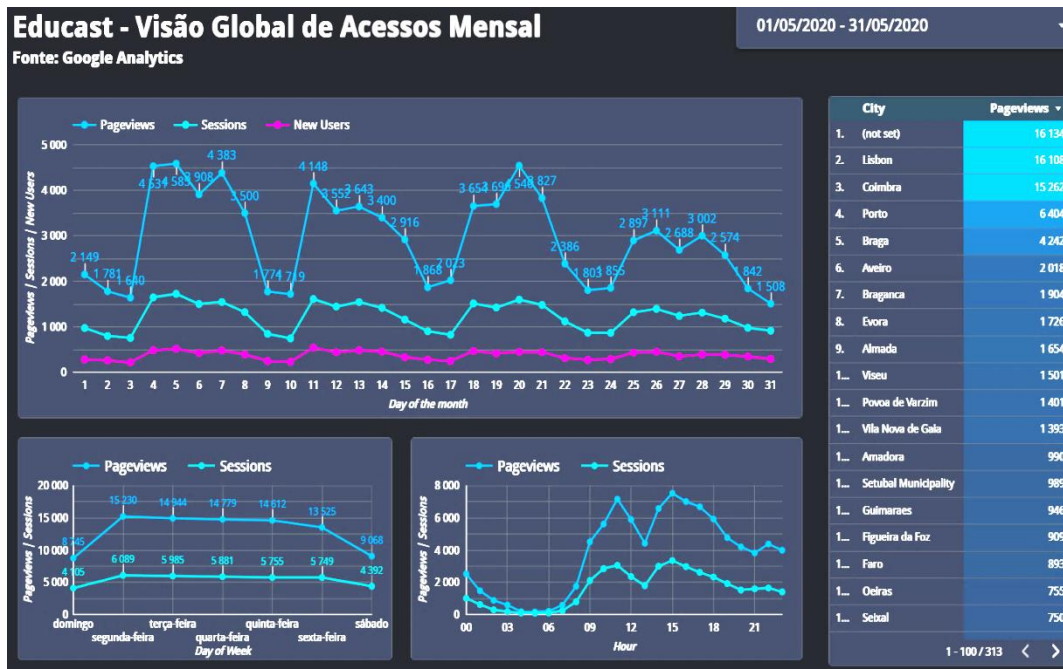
Educast - Visão Global de Acessos Mensal
Fonte: Google Analytics

01/05/2020 - 31/05/2020

Pageviews Sessions New Users

5 000
4 000
3 000
2 000
1 000
0

Pageviews | Sessions | New Users

2 149 1 781 1 640 4 534 4 583 3 908 4 383 3 500 1 774 1 719 4 148 3 552 3 643 3 400 2 916 1 868 2 023 3 653 3 696 4 548 3 827 2 386 1 803 1 855 2 897 3 111 2 688 3 002 2 574 1 842 1 508

1 2 3 4 5 6 7 8 9 10 11 12 13 14 15 16 17 18 19 20 21 22 23 24 25 26 27 28 29 30 31
Day of the month

| | City | Pageviews |
|---|---|---|
| 1. | (not set) | 16 134 |
| 2. | Lisbon | 16 108 |
| 3. | Coimbra | 15 262 |
| 4. | Porto | 6 404 |
| 5. | Braga | 4 242 |
| 6. | Aveiro | 2 018 |
| 7. | Braganca | 1 904 |
| 8. | Evora | 1 726 |
| 9. | Almada | 1 654 |
| 1... | Viseu | 1 501 |
| 1... | Povoa de Varzim | 1 401 |
| 1... | Vila Nova de Gaia | 1 393 |
| 1... | Amadora | 990 |
| 1... | Setubal Municipality | 989 |
| 1... | Guimaraes | 946 |
| 1... | Figueira da Foz | 909 |
| 1... | Faro | 893 |
| 1... | Oeiras | 759 |
| 1... | Seixal | 750 |

1 - 100 / 313

Pageviews Sessions

20 000
15 000
10 000
5 000
0

Pageviews | Sessions

8 845 15 230 14 944 14 779 14 612 13 525 9 068
4 105 6 089 5 985 5 881 5 755 5 749 4 392

domingo segunda-feira terça-feira quarta-feira quinta-feira sexta-feira sábado
Day of Week

Pageviews Sessions

8 000
6 000
4 000
2 000
0

Pageviews | Sessions

00 03 06 09 12 15 18 21
Hour